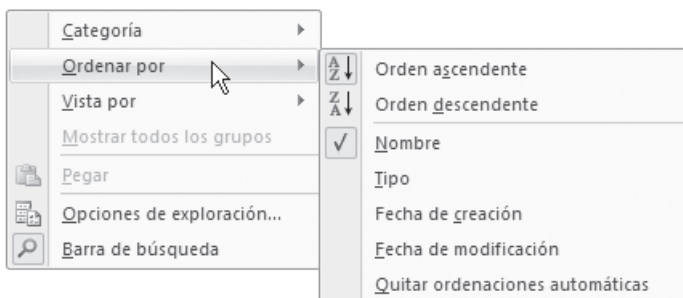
Categoría
Ordenar por
Vista por
Mostrar todos los grupos
Pegar
Opciones de exploración...
Barra de búsqueda

A Z
Orden ascendente
Z A
Orden descendente
✓
Nombre
Tipo
Fecha de creación
Fecha de modificación
Quitar ordenaciones automáticas